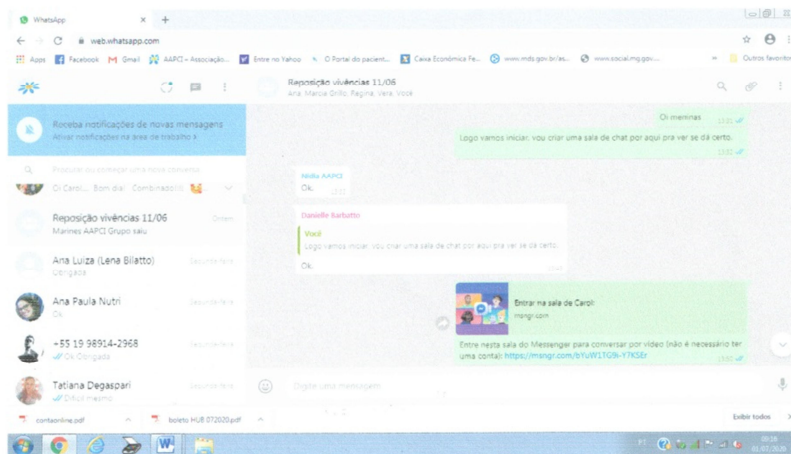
WhatsApp × +

web.whatsapp.com

Apps Facebook Gmail AAPCI – Associação... Entre no Yahoo O Portal do pacient... Caixa Econômica Fe... www.mds.gov.br/as... www.social.mg.gov... » Outros favoritos

Reposição vivências 11/06
Ana, Marcia Grillo, Regina, Vera, Você

Receba notificações de novas mensagens
Ativar notificações na área de trabalho >

Procurar ou começar uma nova conversa

Oi Carol... Bom dia! Combinado!!

Reposição vivências 11/06 Ontem
Marines AAPCI Grupo saiu

Ana Luiza (Lena Biatto) Segunda-feira
Obrigada

Ana Paula Nutri Segunda-feira
Ok

+55 19 98914-2968 Segunda-feira
Ok Obrigada

Tatiana Degaspari Segunda-feira
Difícil mesmo

Oi meninas 13:51

Logo vamos iniciar, vou criar uma sala de chat por aqui pra ver se dá certo. 13:52

Nidia AAPCI
Ok. 13:53

Danielle Barbutto
Você
Logo vamos iniciar, vou criar uma sala de chat por aqui pra ver se dá certo.
Ok. 13:54

Entrar na sala de Carol
msngr.com

Entre nesta sala do Messenger para conversar por vídeo (não é necessário ter uma conta): https://msngr.com/bYuW1TG9i-Y7KSEr 13:55

Digite uma mensagem

contaonline.pdf boleto HUB 072020.pdf Exibir todos

09:08
01/07/2020